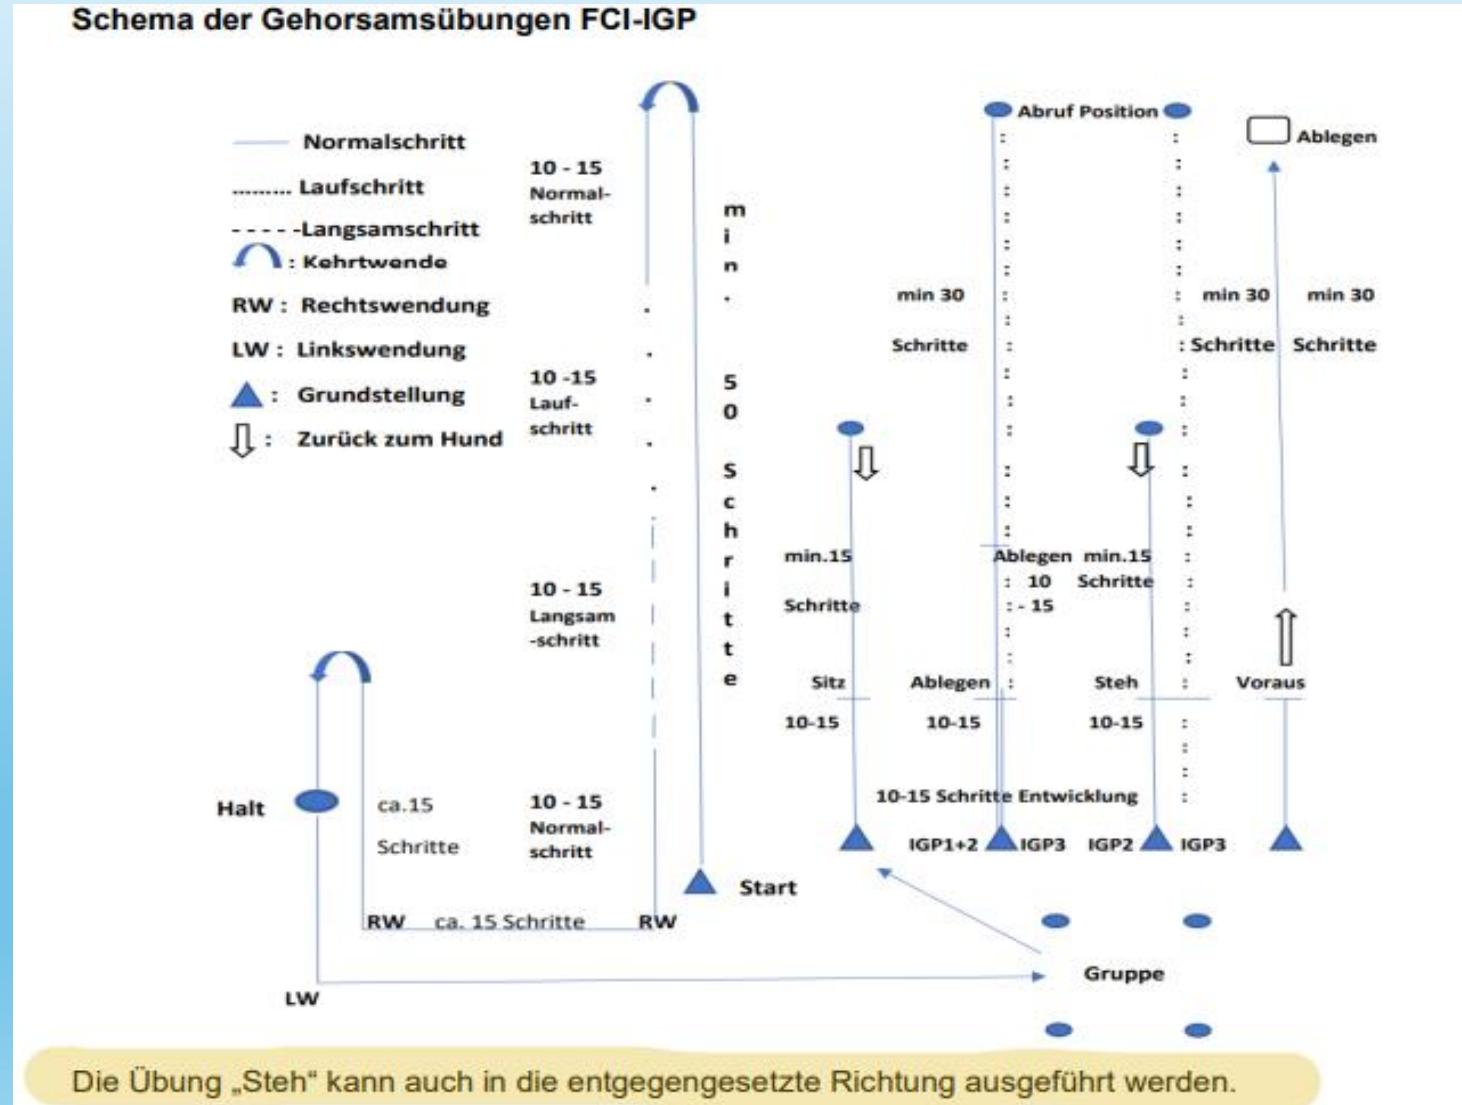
Schema der Gehorsamsübungen FCI-IGP

Normalschritt
......... Laufschritt
- - - - -Langsamschritt
: Kehrtwende
RW : Rechtswendung
LW : Linkswendung
: Grundstellung
: Zurück zum Hund

10 - 15 Normal-schritt

10 -15 Lauf-schritt

10 - 15 Langsam -schritt

10 - 15 Normal-schritt

min. 50 Schritte

Start

Halt

ca.15 Schritte

RW ca. 15 Schritte RW

LW

Abruf Position

Ablegen

min 30 Schritte

min 30 Schritte

min 30 Schritte

min.15 Schritte

Ablegen 10 - 15

min.15 Schritte

Sitz

Ablegen

Steh

Voraus

10-15

10-15

10-15

10-15 Schritte Entwicklung

IGP1+2

IGP3

IGP2

IGP3

Gruppe

Die Übung „Steh“ kann auch in die entgegengesetzte Richtung ausgeführt werden.